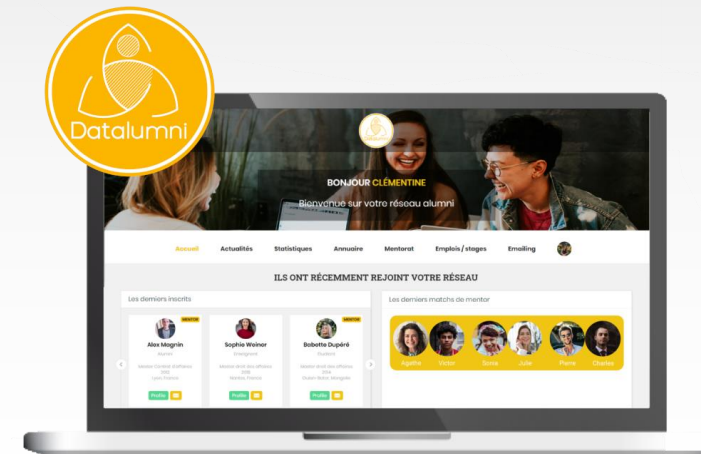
Datalumni

BONJOUR CLÉMENTINE
Bienvenue sur votre réseau alumni

Accueil Actualités Statistiques Annuaire Mentorat Emplois / stages Emailing

ILS ONT RÉCEMMENT REJOINT VOTRE RÉSEAU

Les derniers inscrits

MENTOR
Alex Magnin
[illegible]
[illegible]
Lyon, France
Profile

Sophie Weiner
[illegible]
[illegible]
Nantes, France
Profile

MENTOR
Bobette Dupéré
Étudiant
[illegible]
Profile

Les derniers matchs de mentor

Agathe Victor Sonia Julie Pierre Charles